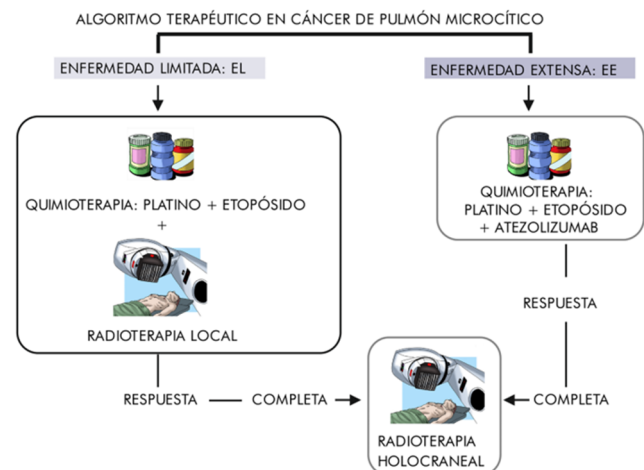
ALGORITMO TERAPÉUTICO EN CÁNCER DE PULMÓN MICROCÍTICO

ENFERMEDAD LIMITADA: EL

ENFERMEDAD EXTENSA: EE

QUIMIOTERAPIA: PLATINO + ETOPÓSIDO
+

RADIOTERAPIA LOCAL

QUIMIOTERAPIA:
PLATINO + ETOPÓSIDO
+ ATEZOLIZUMAB

RESPUESTA

RESPUESTA — COMPLETA

COMPLETA

RADIOTERAPIA
HOLOCRANEAL